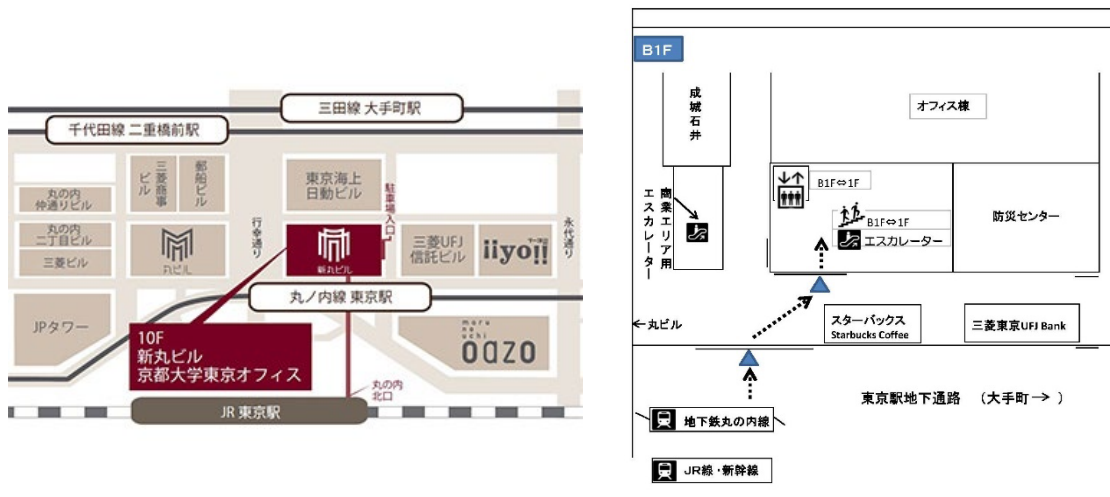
三田線 大手町駅

千代田線 二重橋前駅

丸の内仲通りビル

三菱商事ビル

郵船ビル

東京海上日動ビル

駐車場入口

丸の内二丁目ビル

三菱ビル

丸ビル

行幸通り

新丸ビル

三菱UFJ信託ビル

iiyo!!

永代通り

丸ノ内線 東京駅

JPタワー

10F
新丸ビル
京都大学東京オフィス

maru no uchi
oazo

丸の内北口

JR 東京駅

B1F

成城石井

オフィス棟

商業エリア用エスカレーター

B1F⇔1F

B1F⇔1F

エスカレーター

防災センター

←丸ビル

スターバックス
Starbucks Coffee

三菱東京UFJ Bank

東京駅地下通路 （大手町→ ）

地下鉄丸の内線

JR線・新幹線